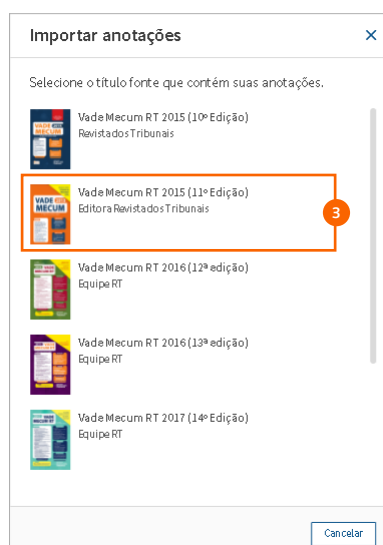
Importar anotações

×

Selecione o título fonte que contém suas anotações.

VADE MECUM

Vade Mecum RT 2015 (10º Edição)
Revistados Tribunais

VADE MECUM

Vade Mecum RT 2015 (11º Edição)
Editora Revistados Tribunais

3

Vade Mecum RT 2016 (12ª edição)
Equipe RT

Vade Mecum RT 2016 (13ª edição)
Equipe RT

VADE MECUM RT

Vade Mecum RT 2017 (14º Edição)
Equipe RT

Cancelar